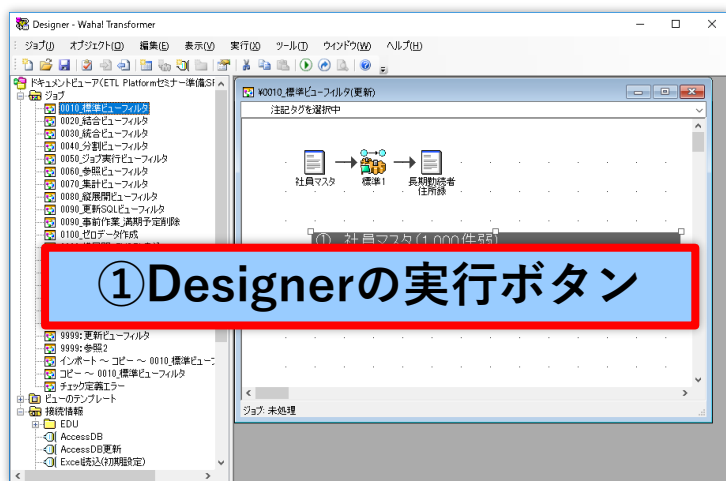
Designer - Waha! Transformer

ジョブ(J) オブジェクト(O) 編集(E) 表示(V) 実行(X) ツール(T) ウィンドウ(W) ヘルプ(H)

ドキュメントビューア(ETL Platformセミナー準備.SF
ジョブ
0010_標準ビューフィルタ
0020_結合ビューフィルタ
0030_統合ビューフィルタ
0040_分割ビューフィルタ
0050_ジョブ実行ビューフィルタ
0060_参照ビューフィルタ
0070_集計ビューフィルタ
0080_縦展開ビューフィルタ
0090_更新SQLビューフィルタ
0090_事前作業_満期予定削除
0100_ゼロデータ作成
9999:更新ビューフィルタ
9999:参照2
インポート ～ コピー ～ 0010_標準ビューフ
コピー ～ 0010_標準ビューフィルタ
チェック定義エラー
ビューのテンプレート
接続情報
EDU
AccessDB
AccessDB更新
Excel読込(初期設定)

¥0010_標準ビューフィルタ(更新)
注記タグを選択中
社員マスタ
標準1
長期勤続者住所録
① 社員マスタ(1,000件弱)
ジョブ: 未処理

①Designerの実行ボタン